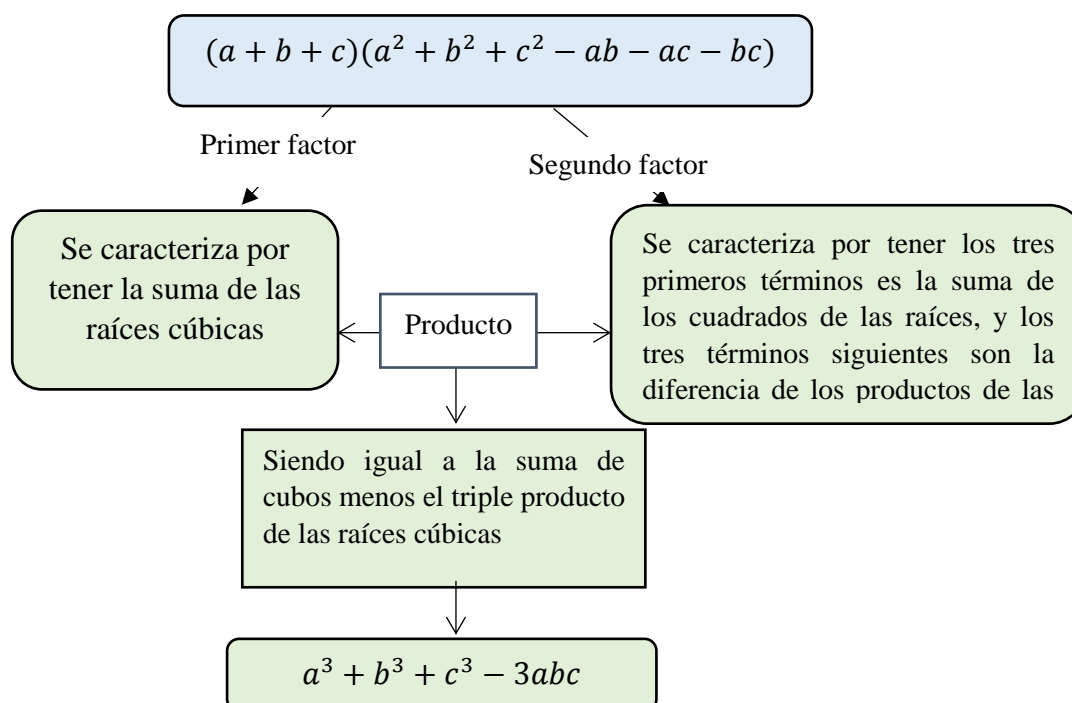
$(a+b+c)(a^2+b^2+c^2-ab-ac-bc)$

Primer factor

Segundo factor

Se caracteriza por tener la suma de las raíces cúbicas

Producto

Se caracteriza por tener los tres primeros términos es la suma de los cuadrados de las raíces, y los tres términos siguientes son la diferencia de los productos de las

Siendo igual a la suma de cubos menos el triple producto de las raíces cúbicas

$a^3+b^3+c^3-3abc$